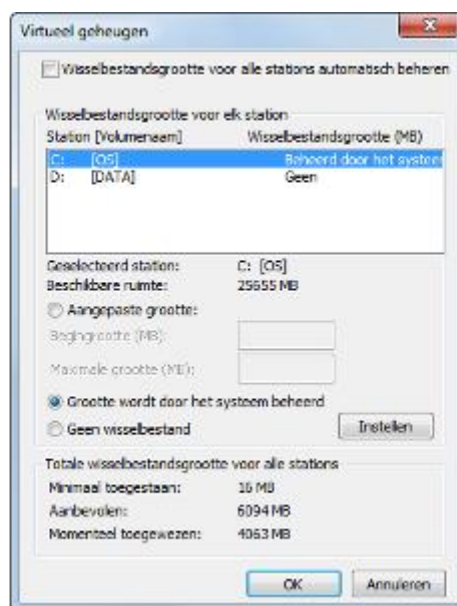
Virtueel geheugen

Wisselbestandsgrootte voor alle stations automatisch beheren

Wisselbestandsgrootte voor elk station

| Station [Volumenaam] | Wisselbestandsgrootte (MB) |
|---|---|
| C: [OS] | Beheerd door het systeem |
| D: [DATA] | Geen |

Geselecteerd station: C: [OS]
Beschikbare ruimte: 25655 MB

Aangepaste grootte:
Begingrootte (MB):
Maximale grootte (MB):

Grootte wordt door het systeem beheerd
Geen wisselbestand
Instellen

Totale wisselbestandsgrootte voor alle stations
Minimaal toegestaan: 16 MB
Aanbevolen: 6094 MB
Momenteel toegewezen: 4063 MB

OK
Annuleren